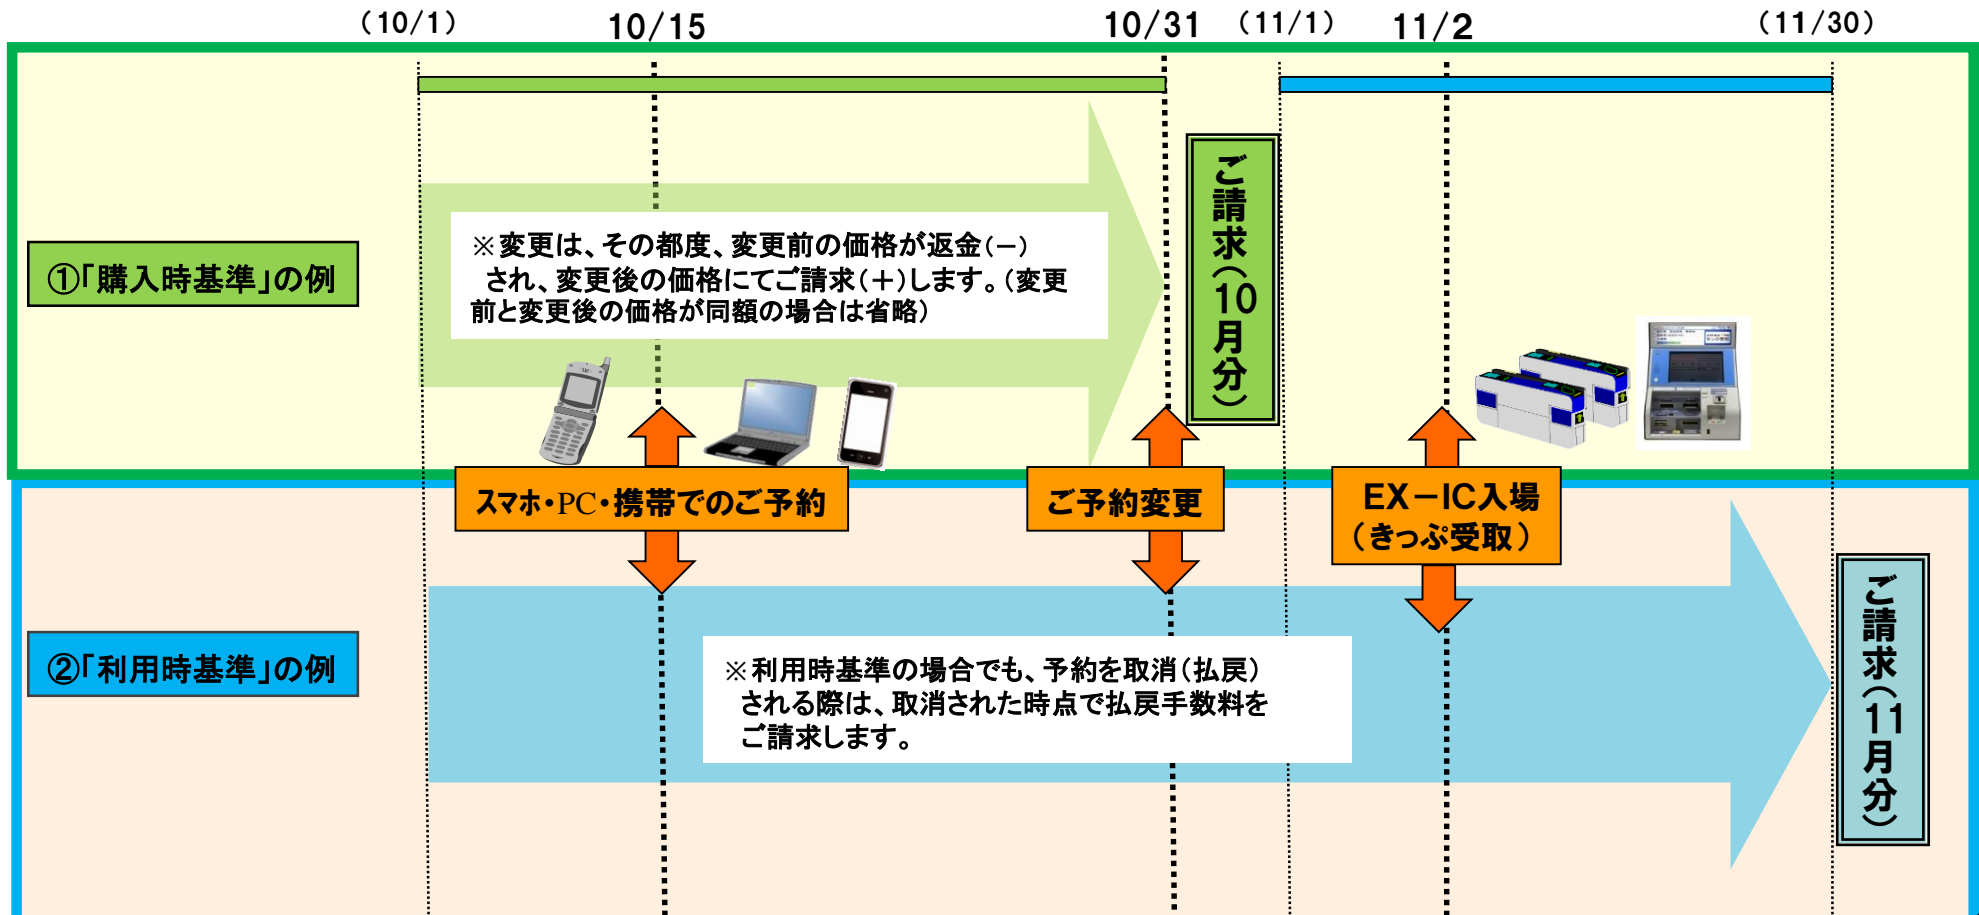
(10/1) 10/15 10/31 (11/1) 11/2 (11/30)

①「購入時基準」の例

※変更は、その都度、変更前の価格が返金(－)され、変更後の価格にてご請求(＋)します。(変更前と変更後の価格が同額の場合は省略)

ご請求(10月分)

スマホ・PC・携帯でのご予約

ご予約変更

EX－IC入場(きっぷ受取)

②「利用時基準」の例

※利用時基準の場合でも、予約を取消(払戻)される際は、取消された時点で払戻手数料をご請求します。

ご請求(11月分)